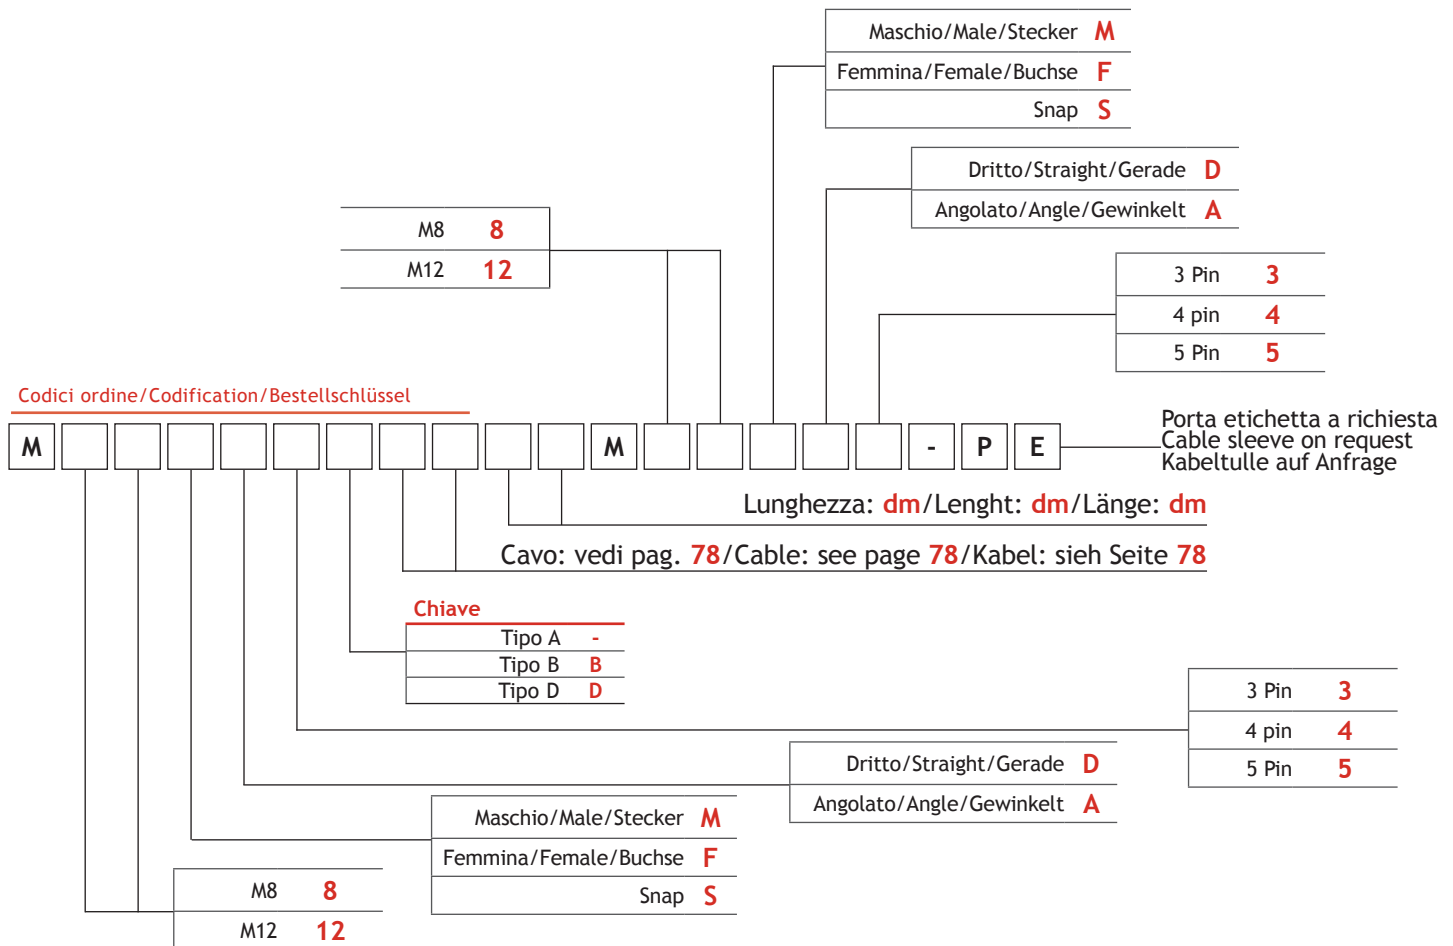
| | |
|---|---|
| Maschio/Male/Stecker | M |
| Femmina/Female/Buchse | F |
| Snap | S |

| | |
|---|---|
| Dritto/Straight/Gerade | D |
| Angolato/Angle/Gewinkelt | A |

| | |
|---|---|
| M8 | 8 |
| M12 | 12 |

| | |
|---|---|
| 3 Pin | 3 |
| 4 pin | 4 |
| 5 Pin | 5 |

Codici ordine/Codification/Bestellschlüssel

M M - P E

Porta etichetta a richiesta
Cable sleeve on request
Kabeltulle auf Anfrage

Lunghezza: dm/Lenght: dm/Länge: dm

Cavo: vedi pag. 78/Cable: see page 78/Kabel: sieh Seite 78

Chiave

| | |
|---|---|
| Tipo A | - |
| Tipo B | B |
| Tipo D | D |

| | |
|---|---|
| 3 Pin | 3 |
| 4 pin | 4 |
| 5 Pin | 5 |

| | |
|---|---|
| Dritto/Straight/Gerade | D |
| Angolato/Angle/Gewinkelt | A |

| | |
|---|---|
| Maschio/Male/Stecker | M |
| Femmina/Female/Buchse | F |
| Snap | S |

| | |
|---|---|
| M8 | 8 |
| M12 | 12 |